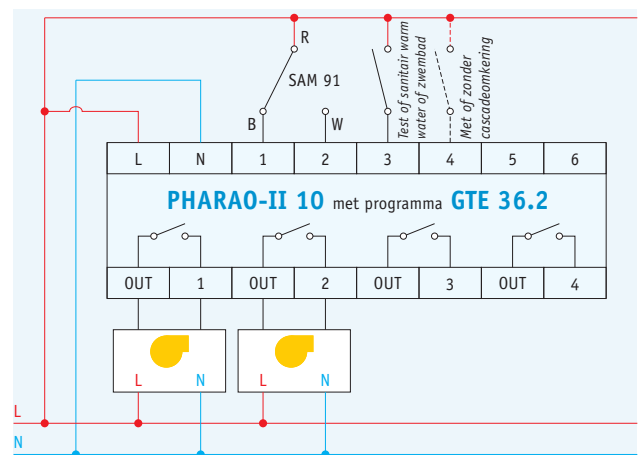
R
SAM 91
B
W
Test of sanitair warm water of zwembad
Met of zonder cascadeomkering

| L | N | 1 | 2 | 3 | 4 | 5 | 6 |
|---|---|---|---|---|---|---|---|

PHARAO-II 10 met programma GTE 36.2

| OUT | 1 | OUT | 2 | OUT | 3 | OUT | 4 |
|---|---|---|---|---|---|---|---|

L N
L N

L
N